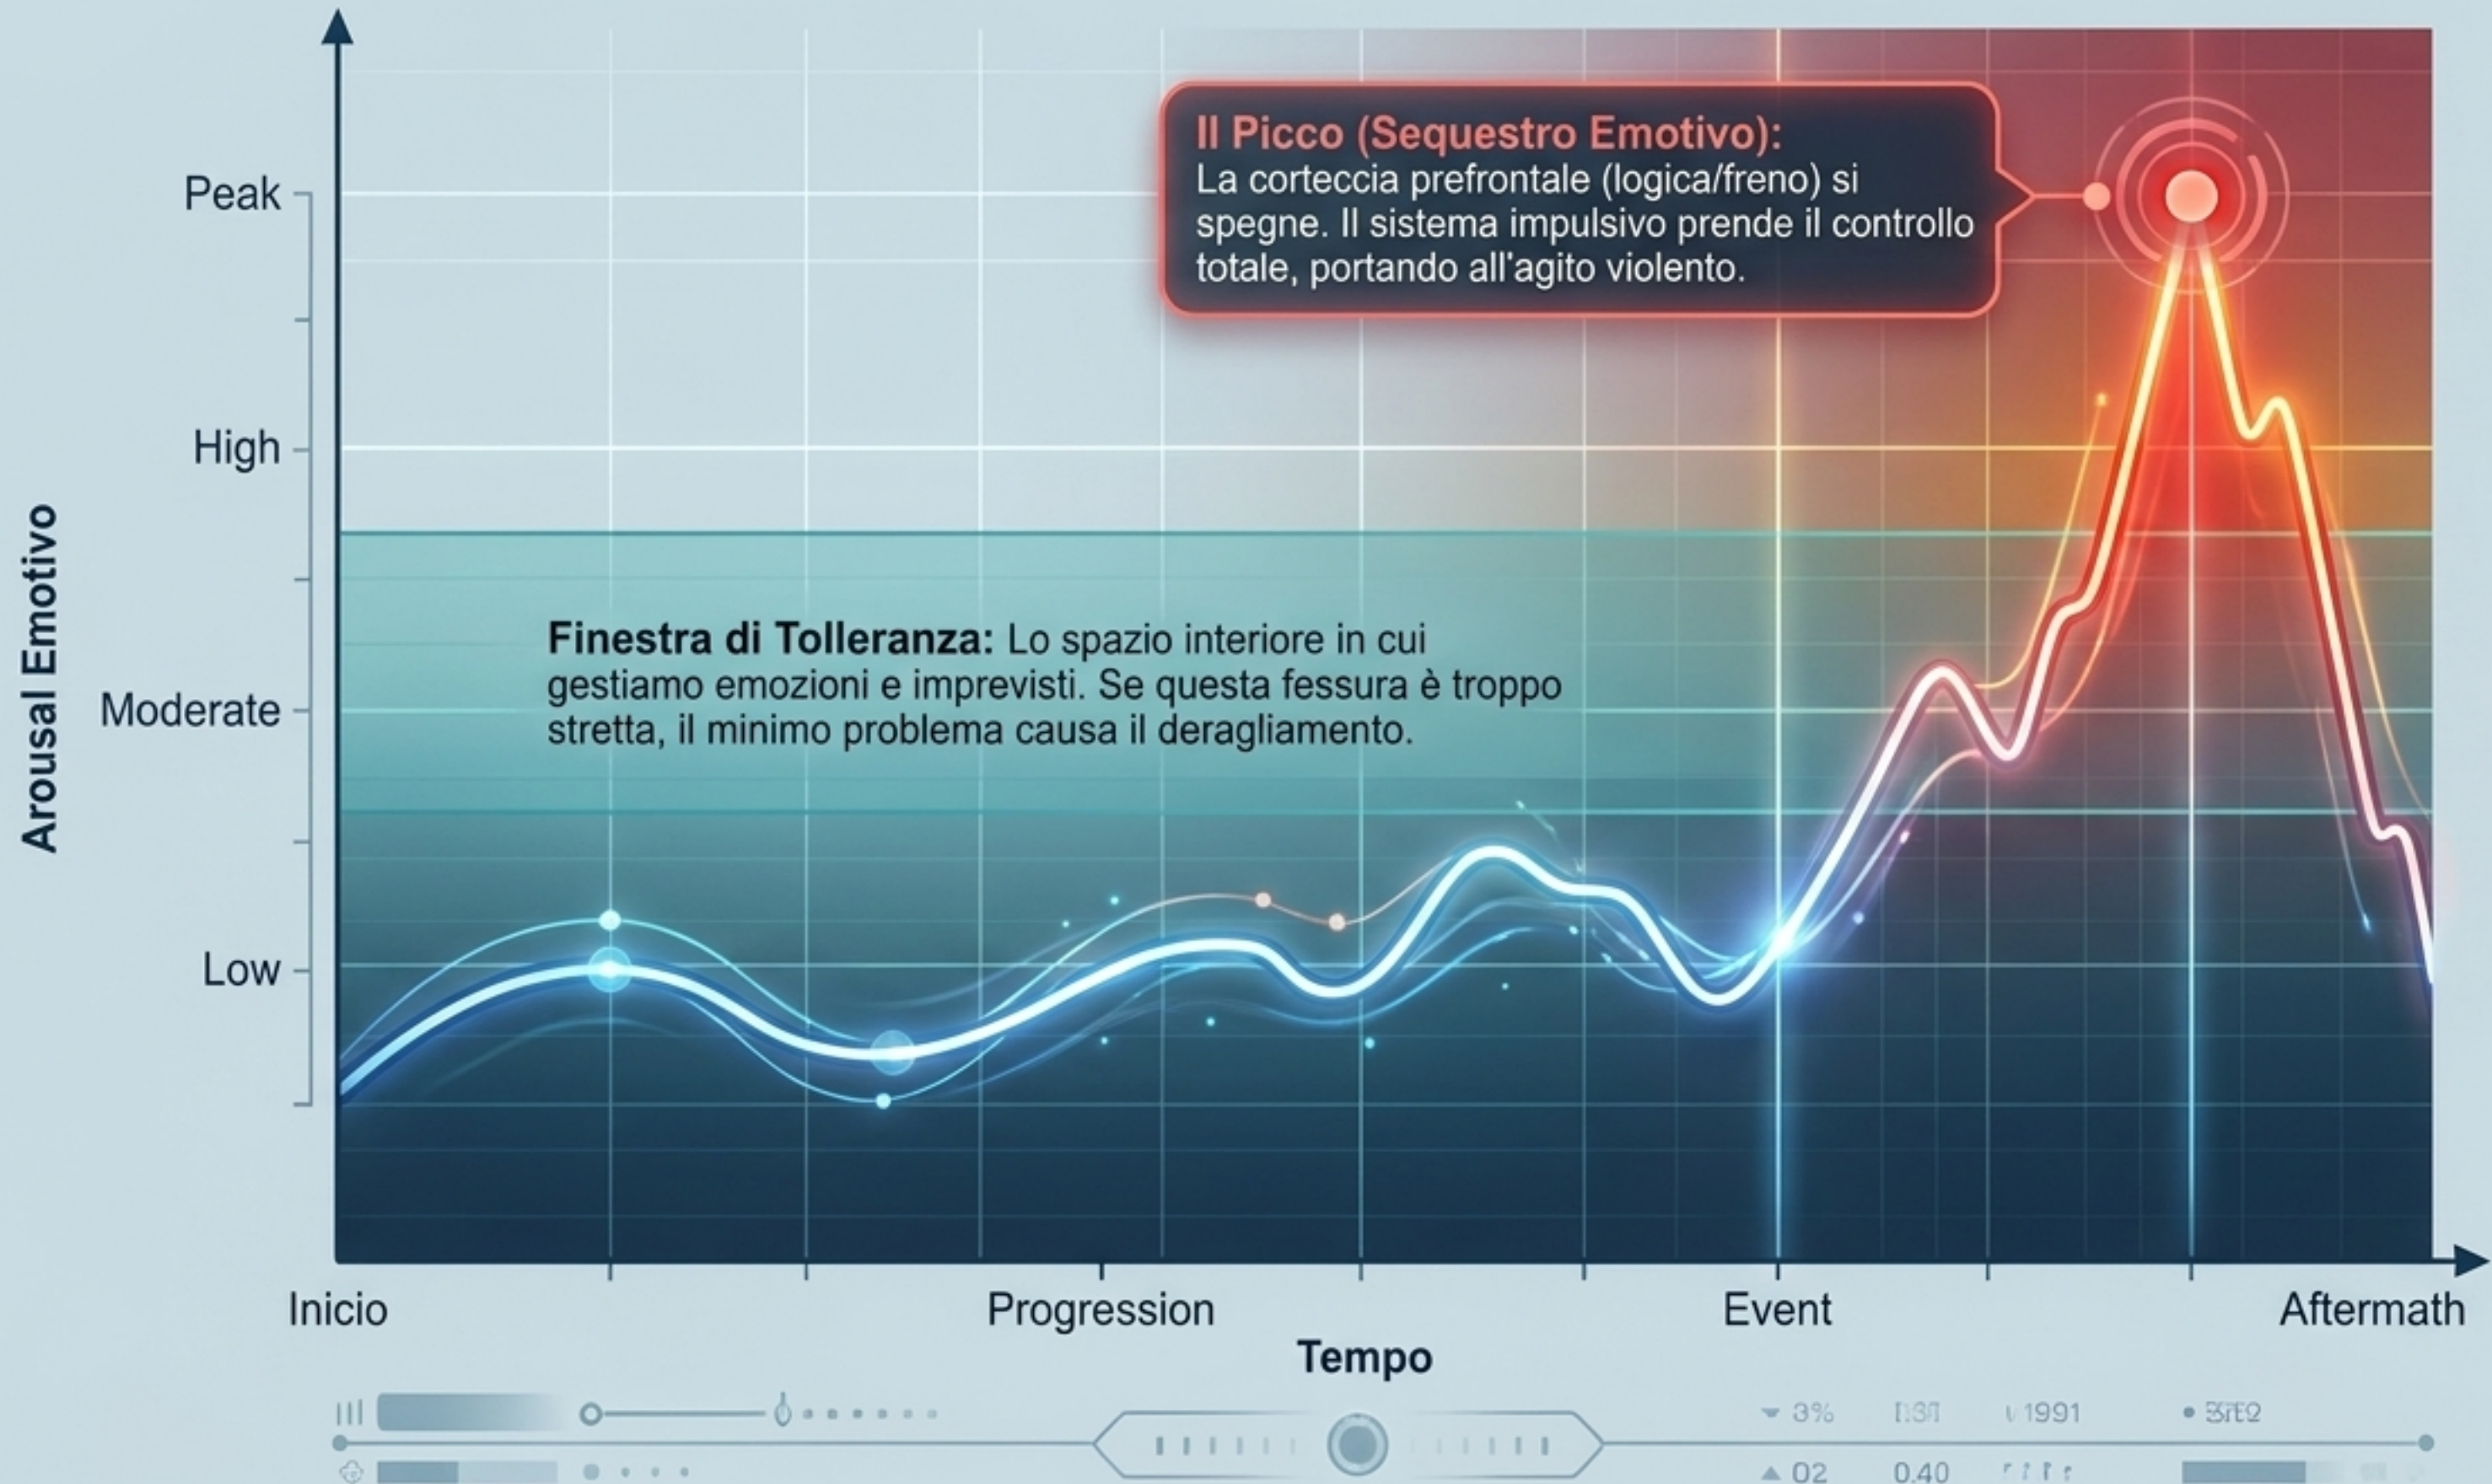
Il Picco (Sequestro Emotivo):
La corteccia prefrontale (logica/freno) si spegne. Il sistema impulsivo prende il controllo totale, portando all'agito violento.

Peak
High
Moderate
Low

Arousal Emotivo

Finestra di Tolleranza: Lo spazio interiore in cui gestiamo emozioni e imprevisti. Se questa fessura è troppo stretta, il minimo problema causa il deragliamento.

Inicio
Progression
Event
Aftermath
Tempo

3%
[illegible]
1991
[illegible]
02
0.40
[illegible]